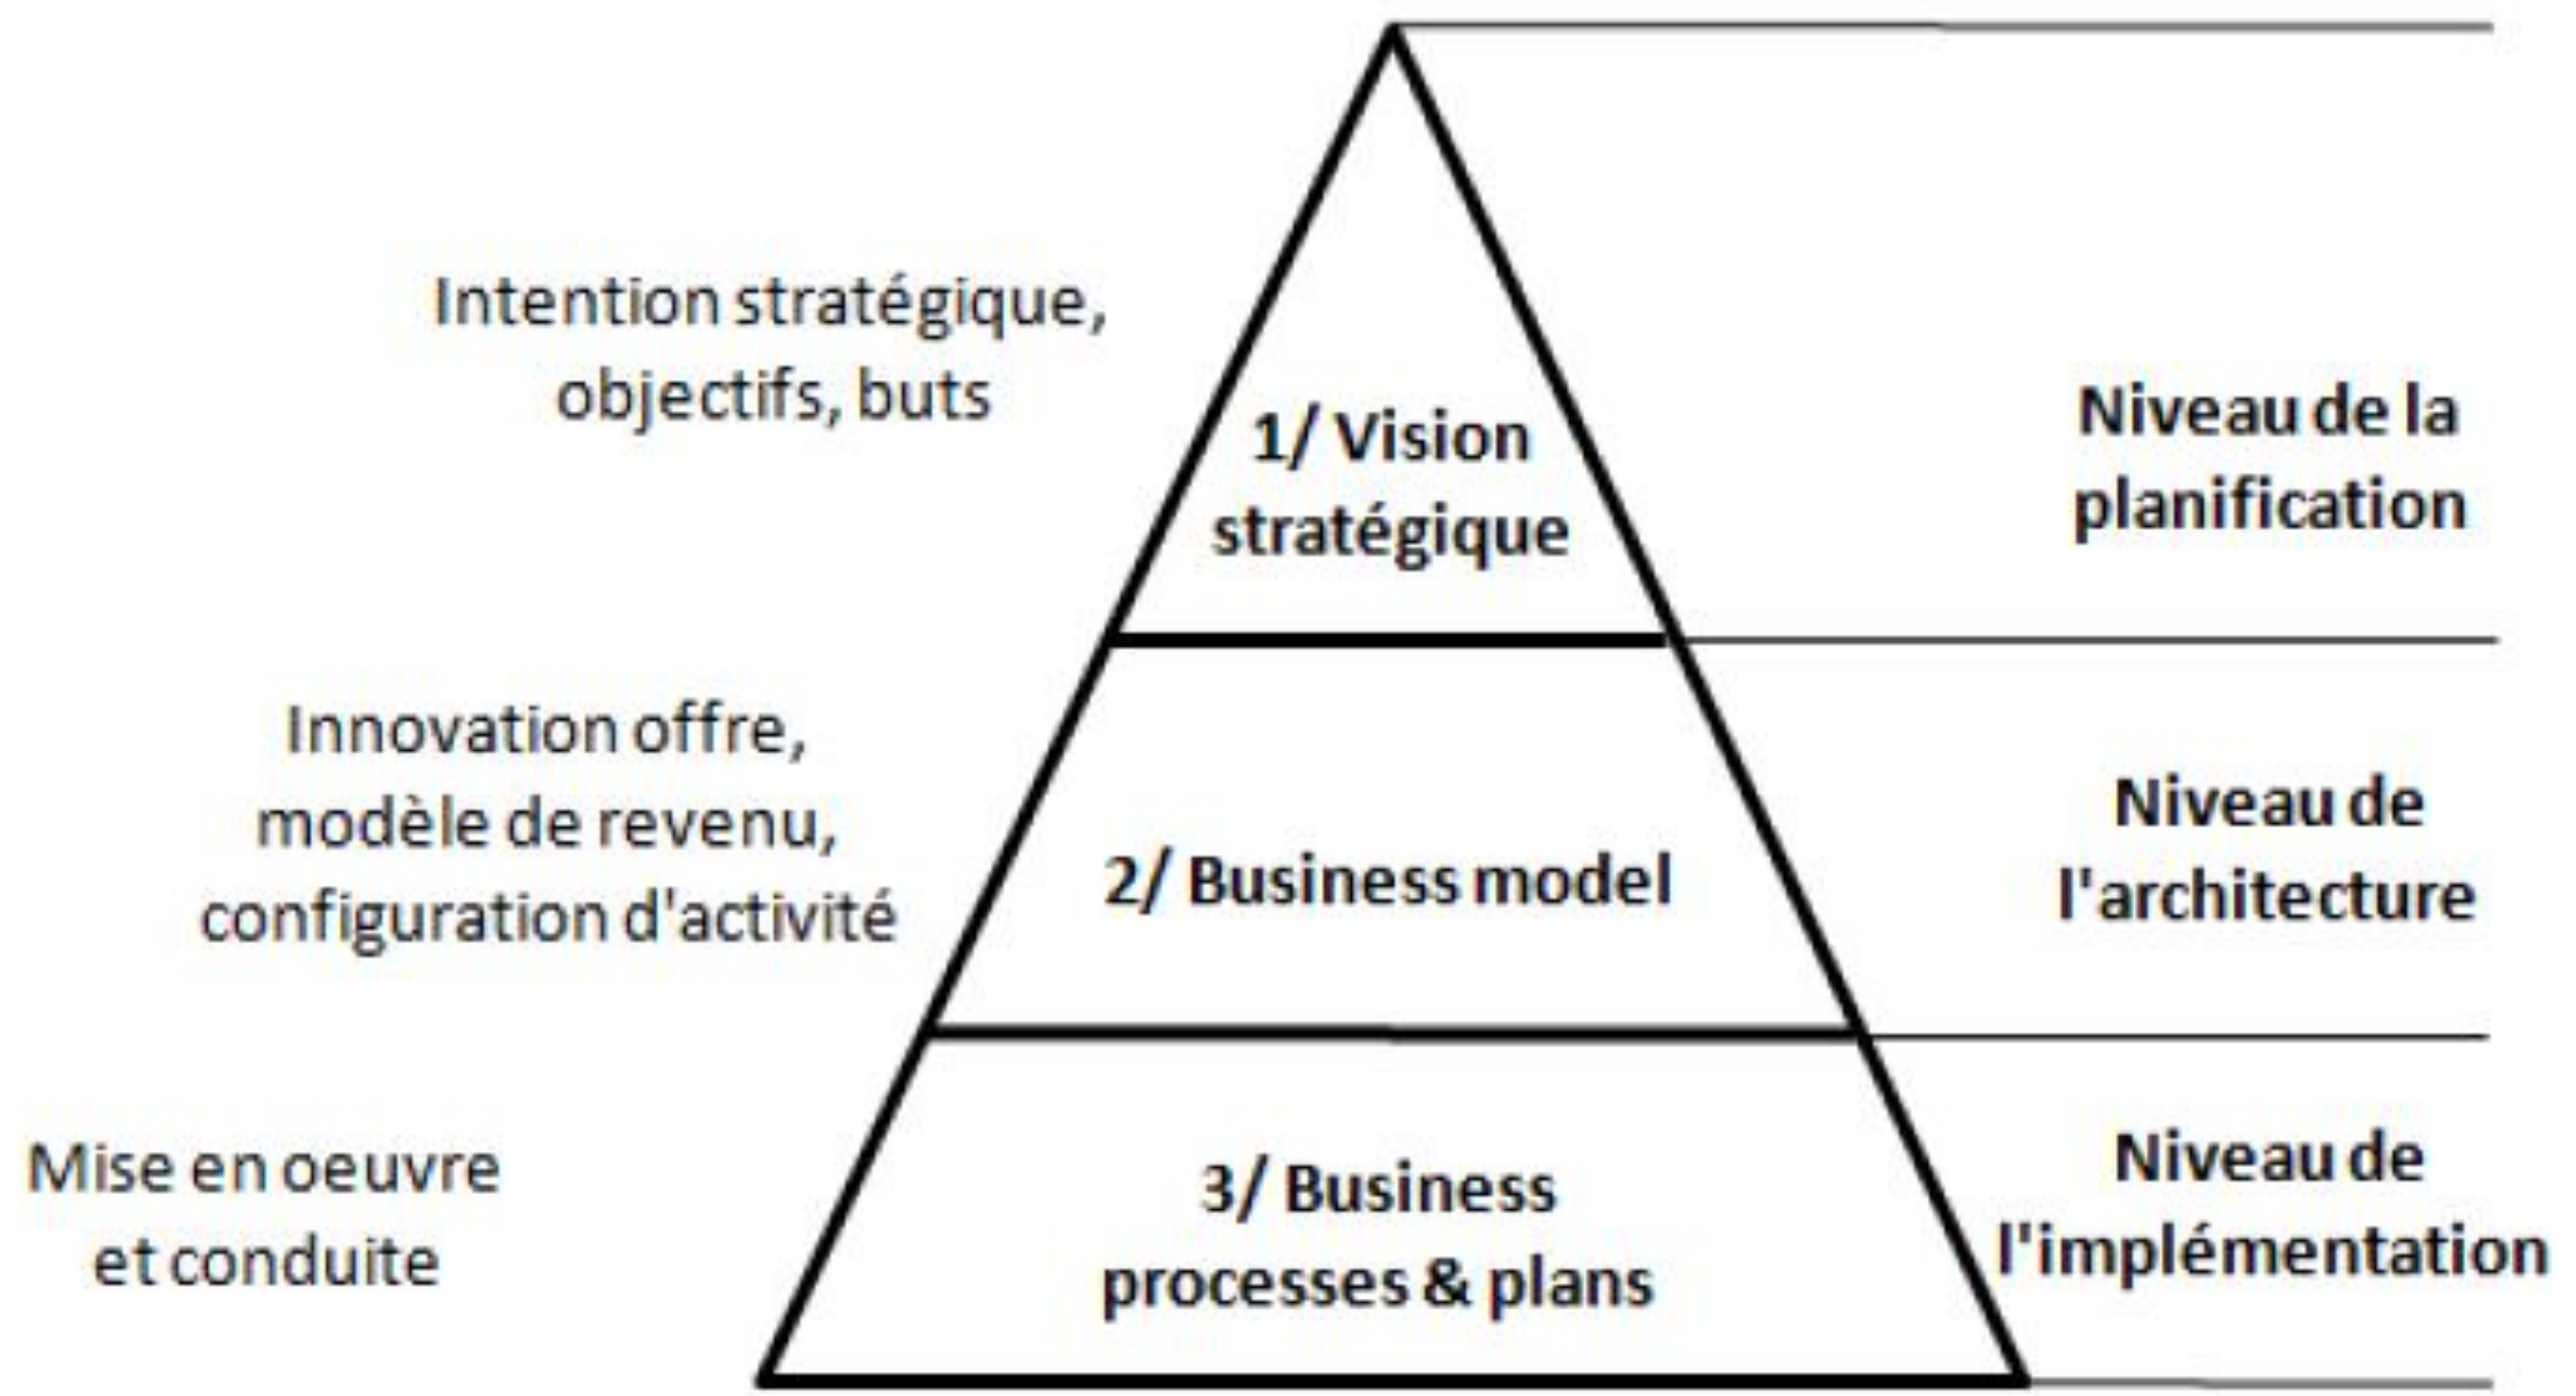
Intention stratégique, objectifs, buts

1/ Vision stratégique

Niveau de la planification

Innovation offre, modèle de revenu, configuration d'activité

2/ Business model

Niveau de l'architecture

Mise en oeuvre et conduite

3/ Business processes & plans

Niveau de l'implémentation